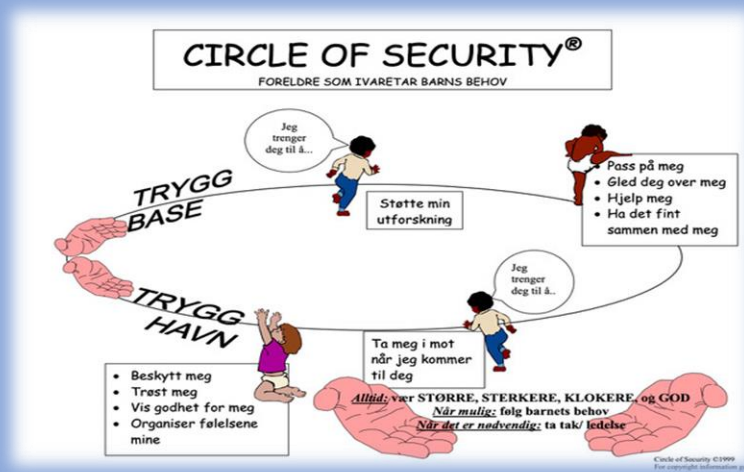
CIRCLE OF SECURITY®
FORELDRE SOM IVARETAR BARNS BEHOV

Jeg trenger deg til å...

TRYGG BASE

Støtte min utforskning

- Pass på meg
- Gled deg over meg
- Hjelp meg
- Ha det fint sammen med meg

Jeg trenger deg til å..

TRYGG HAVN

Ta meg i mot når jeg kommer til deg

- Beskytt meg
- Trøst meg
- Vis godhet for meg
- Organiser følelsene mine

Alltid: vær STØRRE, STERKERE, KLOKERE, og GOD
Når mulig: følg barnets behov
Når det er nødvendig: ta tak/ ledelse

Circle of Security ©1999
For copyright information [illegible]